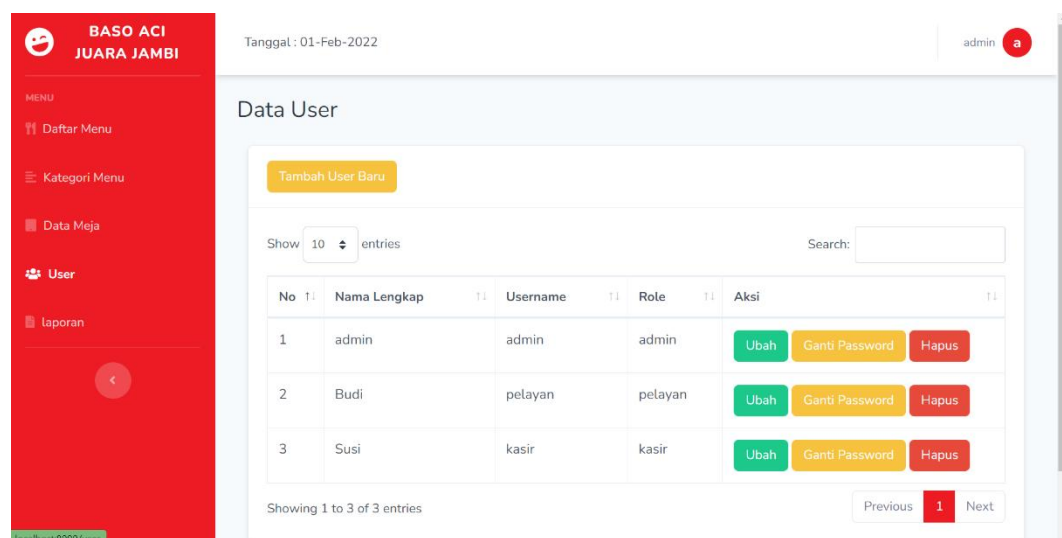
BASO ACI JUARA JAMBI

MENU

Daftar Menu

Kategori Menu

Data Meja

User

laporan

Tanggal : 01-Feb-2022

admin a

Data User

Tambah User Baru

Show 10 entries

Search:

| No | Nama Lengkap | Username | Role | Aksi |
|---|---|---|---|---|
| 1 | admin | admin | admin | Ubah Ganti Password Hapus |
| 2 | Budi | pelayan | pelayan | Ubah Ganti Password Hapus |
| 3 | Susi | kasir | kasir | Ubah Ganti Password Hapus |

Showing 1 to 3 of 3 entries

Previous 1 Next

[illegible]